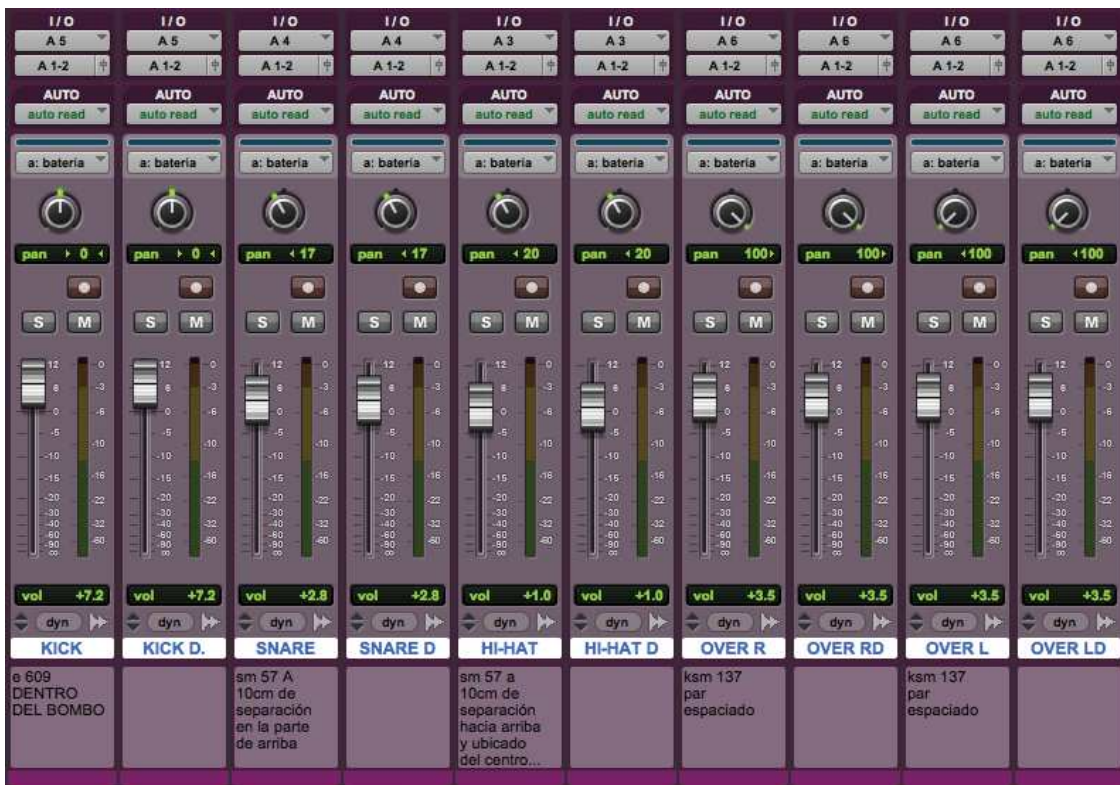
| I/O | I/O | I/O | I/O | I/O | I/O | I/O | I/O | I/O | I/O |
|---|---|---|---|---|---|---|---|---|---|
| A 5 | A 5 | A 4 | A 4 | A 3 | A 3 | A 6 | A 6 | A 6 | A 6 |
| A 1-2 | A 1-2 | A 1-2 | A 1-2 | A 1-2 | A 1-2 | A 1-2 | A 1-2 | A 1-2 | A 1-2 |
| AUTO | AUTO | AUTO | AUTO | AUTO | AUTO | AUTO | AUTO | AUTO | AUTO |
| auto read | auto read | auto read | auto read | auto read | auto read | auto read | auto read | auto read | auto read |
| a: bateria | a: bateria | a: bateria | a: bateria | a: bateria | a: bateria | a: bateria | a: bateria | a: bateria | a: bateria |
| pan ▸ 0 ◂ | pan ▸ 0 ◂ | pan ◂ 17 | pan ◂ 17 | pan ◂ 20 | pan ◂ 20 | pan 100▸ | pan 100▸ | pan ◂100 | pan ◂100 |
| S M | S M | S M | S M | S M | S M | S M | S M | S M | S M |
| vol +7.2 | vol +7.2 | vol +2.8 | vol +2.8 | vol +1.0 | vol +1.0 | vol +3.5 | vol +3.5 | vol +3.5 | vol +3.5 |
| dyn | dyn | dyn | dyn | dyn | dyn | dyn | dyn | dyn | dyn |
| KICK | KICK D. | SNARE | SNARE D | HI-HAT | HI-HAT D | OVER R | OVER RD | OVER L | OVER LD |
| e 609 DENTRO DEL BOMBO | | sm 57 A 10cm de separación en la parte de arriba | | sm 57 a 10cm de separación hacia arriba y ubicado del centro... | | ksm 137 par espaciado | | ksm 137 par espaciado | |

12 6 0 -5 -10 -15 -20 -30 -40 -60 -90 ∞
0 -3 -6 -10 -16 -22 -32 -60